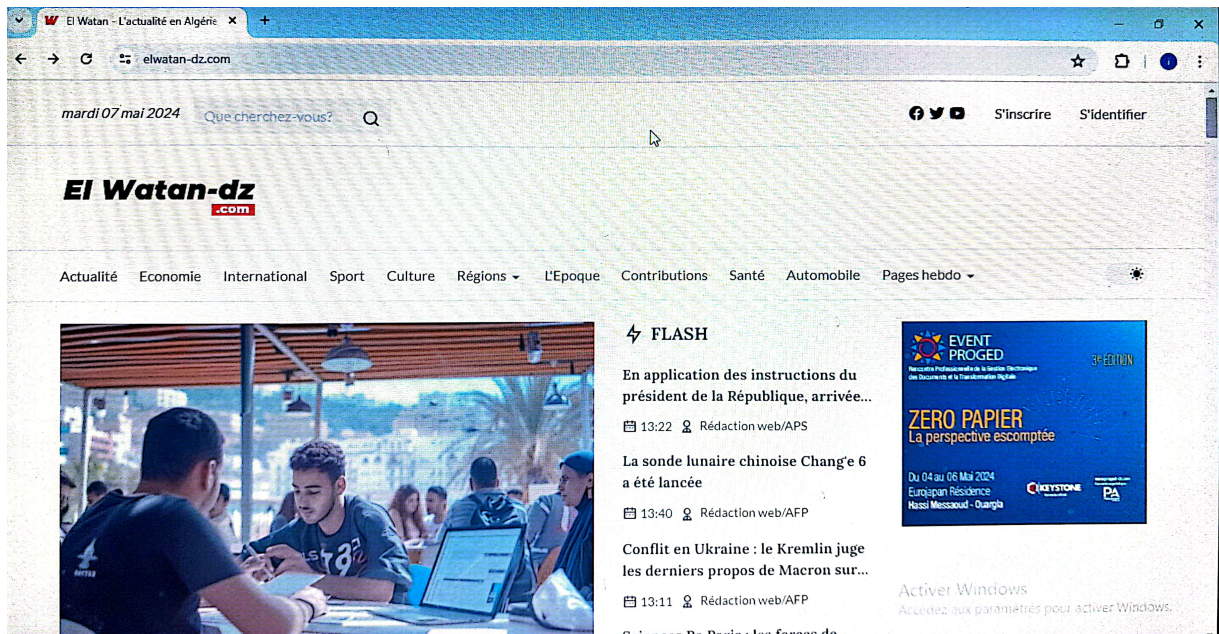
El Watan - L'actualité en Algérie ×
+
elwatan-dz.com

mardi 07 mai 2024 Que cherchez-vous?

S'inscrire S'identifier

El Watan-dz .com

Actualité Economie International Sport Culture Régions L'Epoque Contributions Santé Automobile Pages hebdo

FLASH

En application des instructions du président de la République, arrivée...

13:22 Rédaction web/APS

La sonde lunaire chinoise Chang'e 6 a été lancée

13:40 Rédaction web/AFP

Conflit en Ukraine : le Kremlin juge les derniers propos de Macron sur...

13:11 Rédaction web/AFP

EVENT PROGED
Rencontre Professionnelle de la Gestion Electronique des Documents et la Transformation Digitale
3e ÉDITION
ZERO PAPIER
La perspective escomptée
Du 04 au 06 Mai 2024
Eurojapan Résidence
Hassi Messaoud - Ouargla
KEYSTONE
PA

Activer Windows
Accédez aux paramètres pour activer Windows.